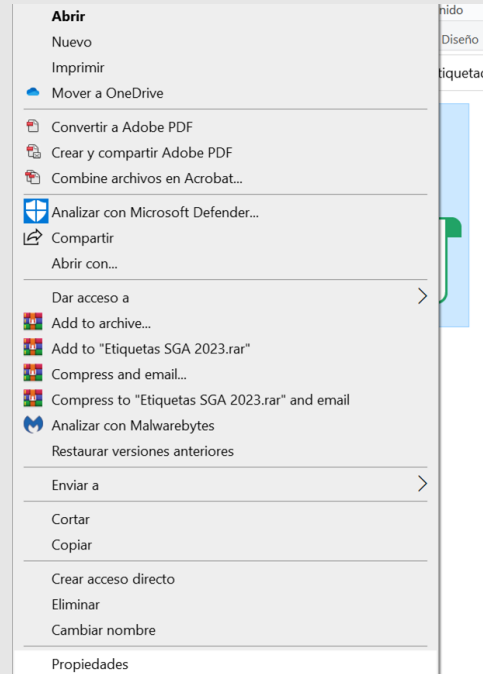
Abrir
Nuevo
Imprimir
Mover a OneDrive
Convertir a Adobe PDF
Crear y compartir Adobe PDF
Combine archivos en Acrobat...
Analizar con Microsoft Defender...
Compartir
Abrir con...
Dar acceso a
Add to archive...
Add to "Etiquetas SGA 2023.rar"
Compress and email...
Compress to "Etiquetas SGA 2023.rar" and email
Analizar con Malwarebytes
Restaurar versiones anteriores
Enviar a
Cortar
Copiar
Crear acceso directo
Eliminar
Cambiar nombre
Propiedades

nido
Diseño
tiquetac